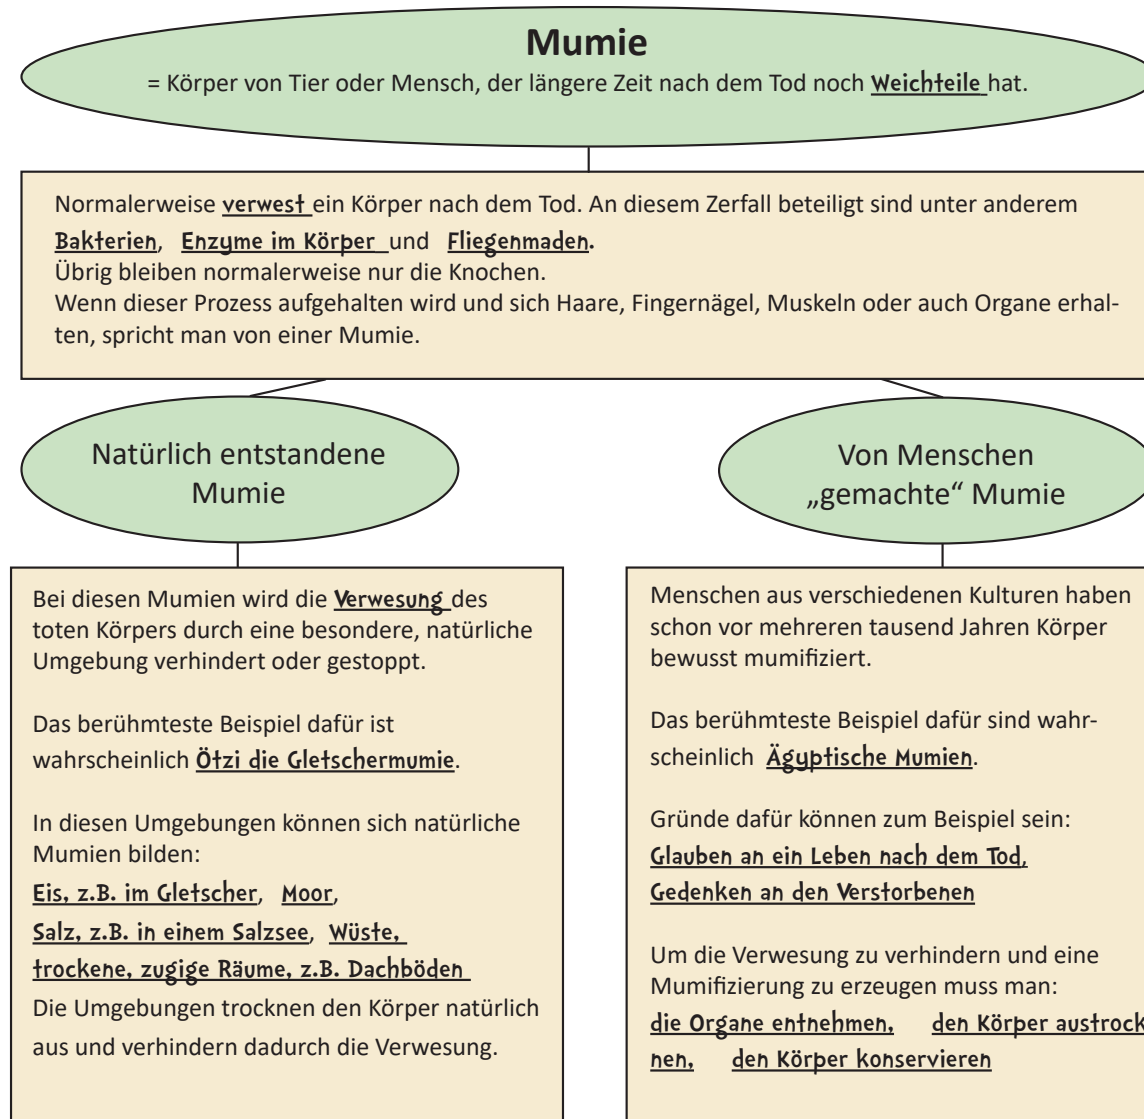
Mumie
= Körper von Tier oder Mensch, der längere Zeit nach dem Tod noch Weichteile hat.

Normalerweise verwest ein Körper nach dem Tod. An diesem Zerfall beteiligt sind unter anderem Bakterien, Enzyme im Körper und Fliegenmaden.
Übrig bleiben normalerweise nur die Knochen.
Wenn dieser Prozess aufgehalten wird und sich Haare, Fingernägel, Muskeln oder auch Organe erhalten, spricht man von einer Mumie.

Natürlich entstandene Mumie

Bei diesen Mumien wird die Verwesung des toten Körpers durch eine besondere, natürliche Umgebung verhindert oder gestoppt.

Das berühmteste Beispiel dafür ist wahrscheinlich Ötzi die Gletschermumie.

In diesen Umgebungen können sich natürliche Mumien bilden:
Eis, z.B. im Gletscher, Moor, Salz, z.B. in einem Salzsee, Wüste, trockene, zugige Räume, z.B. Dachböden
Die Umgebungen trocknen den Körper natürlich aus und verhindern dadurch die Verwesung.

Von Menschen „gemachte" Mumie

Menschen aus verschiedenen Kulturen haben schon vor mehreren tausend Jahren Körper bewusst mumifiziert.

Das berühmteste Beispiel dafür sind wahrscheinlich Ägyptische Mumien.

Gründe dafür können zum Beispiel sein:
Glauben an ein Leben nach dem Tod, Gedenken an den Verstorbenen

Um die Verwesung zu verhindern und eine Mumifizierung zu erzeugen muss man:
die Organe entnehmen, den Körper austrocknen, den Körper konservieren